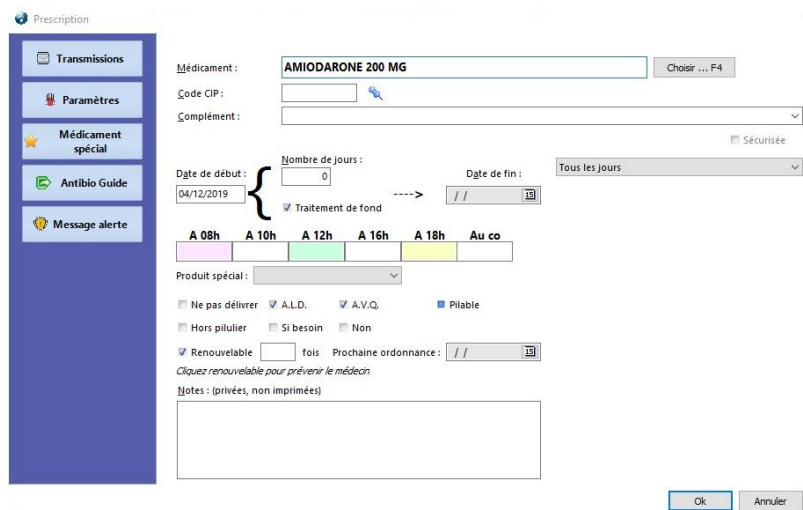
Prescription

Transmissions

Paramètres

Médicament spécial

Antibio Guide

Message alerte

Médicament : AMIODARONE 200 MG

Choisir ... F4

Code CIP :

Complément :

Sécurisée

Date de début :
04/12/2019

Nombre de jours :
0

Traitement de fond

---->

Date de fin :
/ /

Tous les jours

| A 08h | A 10h | A 12h | A 16h | A 18h | Au co |
|---|---|---|---|---|---|
| | | | | | |

Produit spécial :

Ne pas délivrer A.L.D. A.V.Q. Pilable

Hors pilulier Si besoin Non

Renouvelable fois Prochaine ordonnance : / /

Cliquez renouvelable pour prévenir le médecin

Notes : (privées, non imprimées)

Ok Annuler